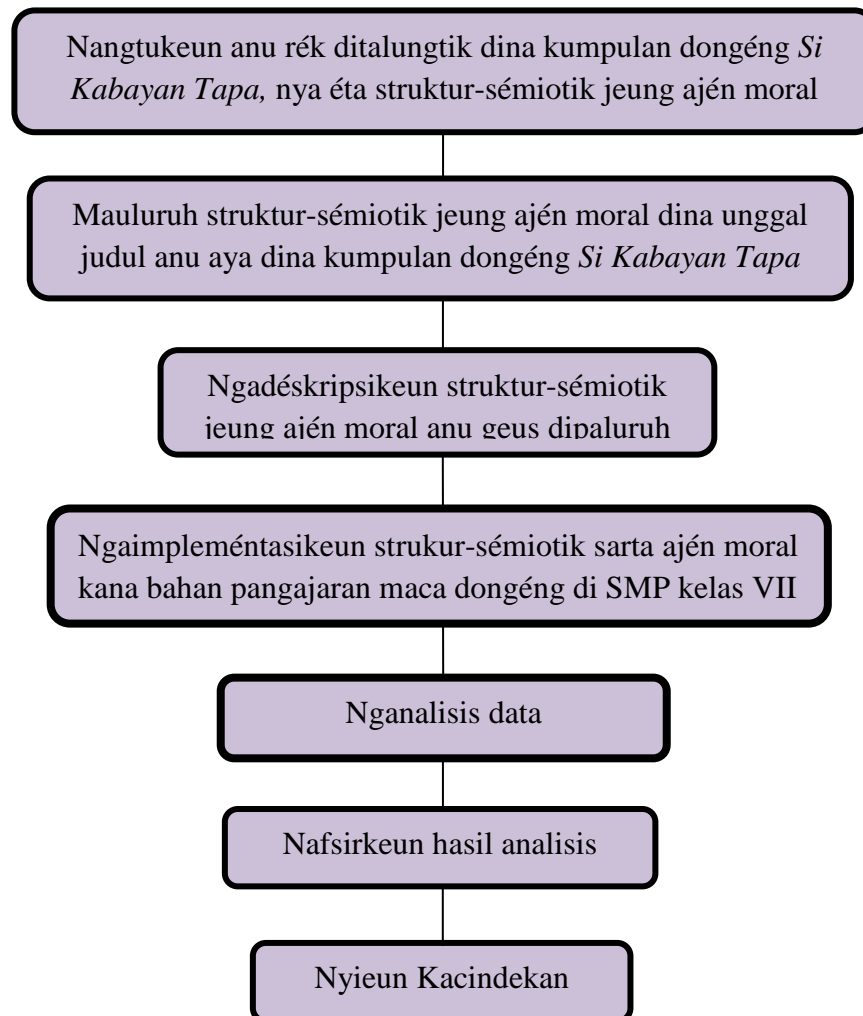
Nangtukeun anu rék ditalungtik dina kumpulan dongéng *Si Kabayan Tapa,* nya éta struktur-sémiotik jeung ajén moral

Mauluruh struktur-sémiotik jeung ajén moral dina unggal judul anu aya dina kumpulan dongéng *Si Kabayan Tapa*

Ngadéskripsikeun struktur-sémiotik jeung ajén moral anu geus dipaluruh

Ngaimpleméntasikeun strukur-sémiotik sarta ajén moral kana bahan pangajaran maca dongéng di SMP kelas VII

Nganalisis data

Nafsirkeun hasil analisis

Nyieun Kacindekan